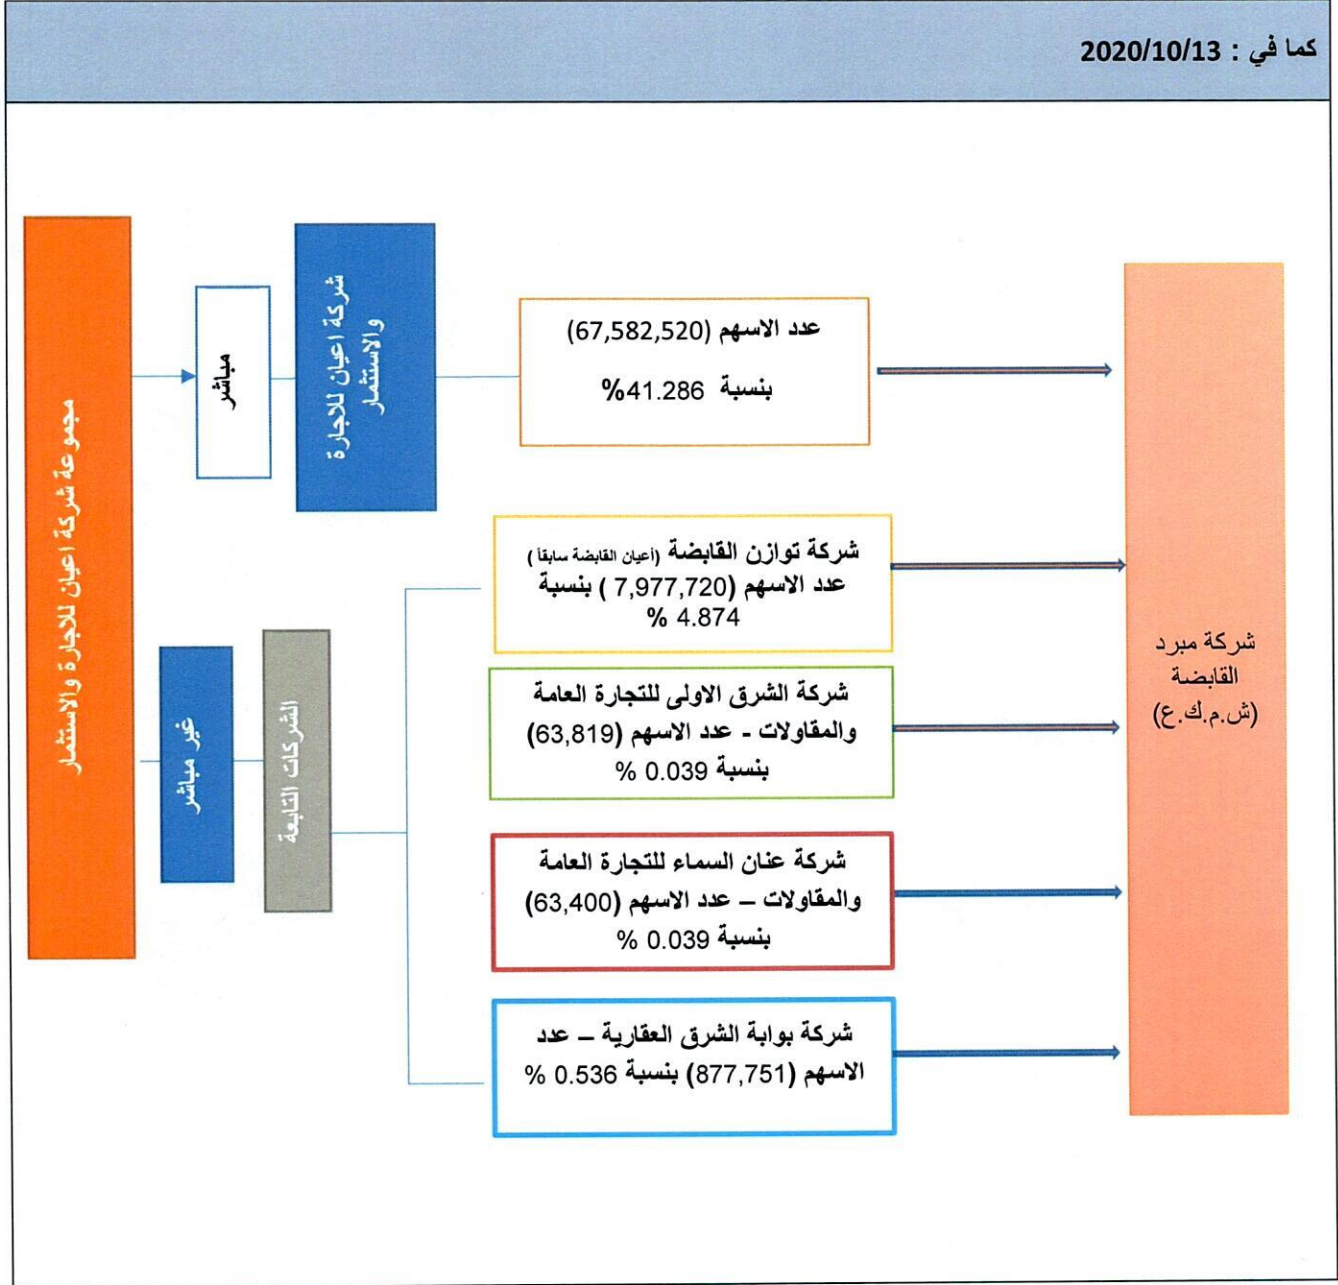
كما في : 2020/10/13

مجموعة شركة اعيان للاجارة والاستثمار

مباشر

شركة اعيان للاجارة والاستثمار

عدد الاسهم (67,582,520)

بنسبة 41.286%

غير مباشر

الشركات التابعة

شركة توازن القابضة (أعيان القابضة سابقاً) عدد الاسهم (7,977,720) بنسبة 4.874 %

شركة الشرق الاولى للتجارة العامة والمقاولات - عدد الاسهم (63,819) بنسبة 0.039 %

شركة عنان السماء للتجارة العامة والمقاولات – عدد الاسهم (63,400) بنسبة 0.039 %

شركة بوابة الشرق العقارية – عدد الاسهم (877,751) بنسبة 0.536 %

شركة مبرد القابضة (ش.م.ك.ع)